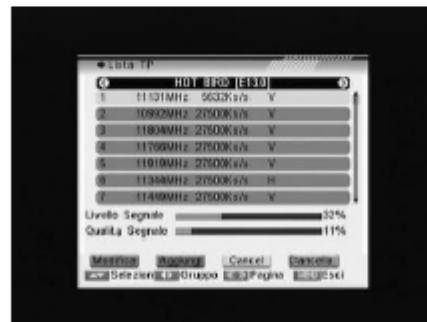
Lista TP

HOT BIRD [E13.0]

| | | | |
|---|---|---|---|
| 1 | 11131MHz | 5632Ks/s | V |
| 2 | 10992MHz | 27500Ks/s | V |
| 3 | 11804MHz | 27500Ks/s | V |
| 4 | 11766MHz | 27500Ks/s | V |
| 5 | 11919MHz | 27500Ks/s | V |
| 6 | 11344MHz | 27500Ks/s | H |
| 7 | 11488MHz | 27500Ks/s | V |

Livello Segnale 32%

Qualita Segnale 11%

Modifica Aggiung Cancel Cancella

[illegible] Selezion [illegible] Gruppo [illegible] Pagina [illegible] Esci